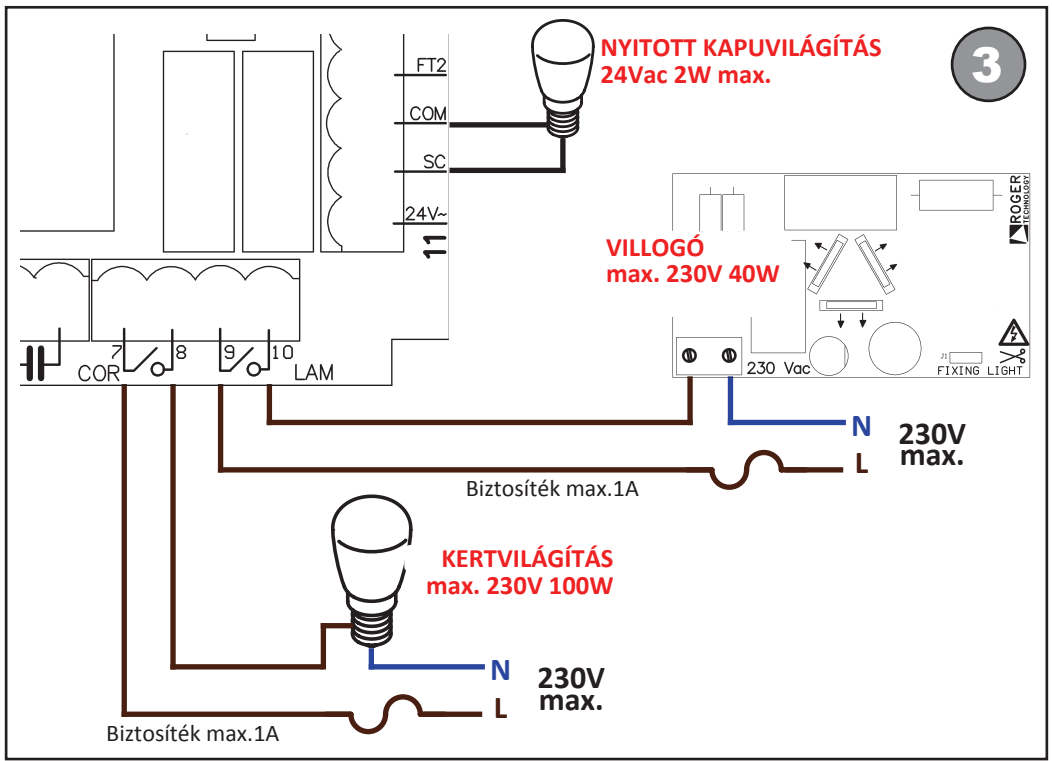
3

NYITOTT KAPUVILÁGÍTÁS
24Vac 2W max.

FT2
COM
SC
24V~
11

ROGER TECHNOLOGY

VILLOGÓ
max. 230V 40W

230 Vac
J1
FIXING LIGHT

7 8 9 10
COR LAM

N
L
230V
max.

Biztosíték max.1A

KERTVILÁGÍTÁS
max. 230V 100W

N
L
230V
max.

Biztosíték max.1A